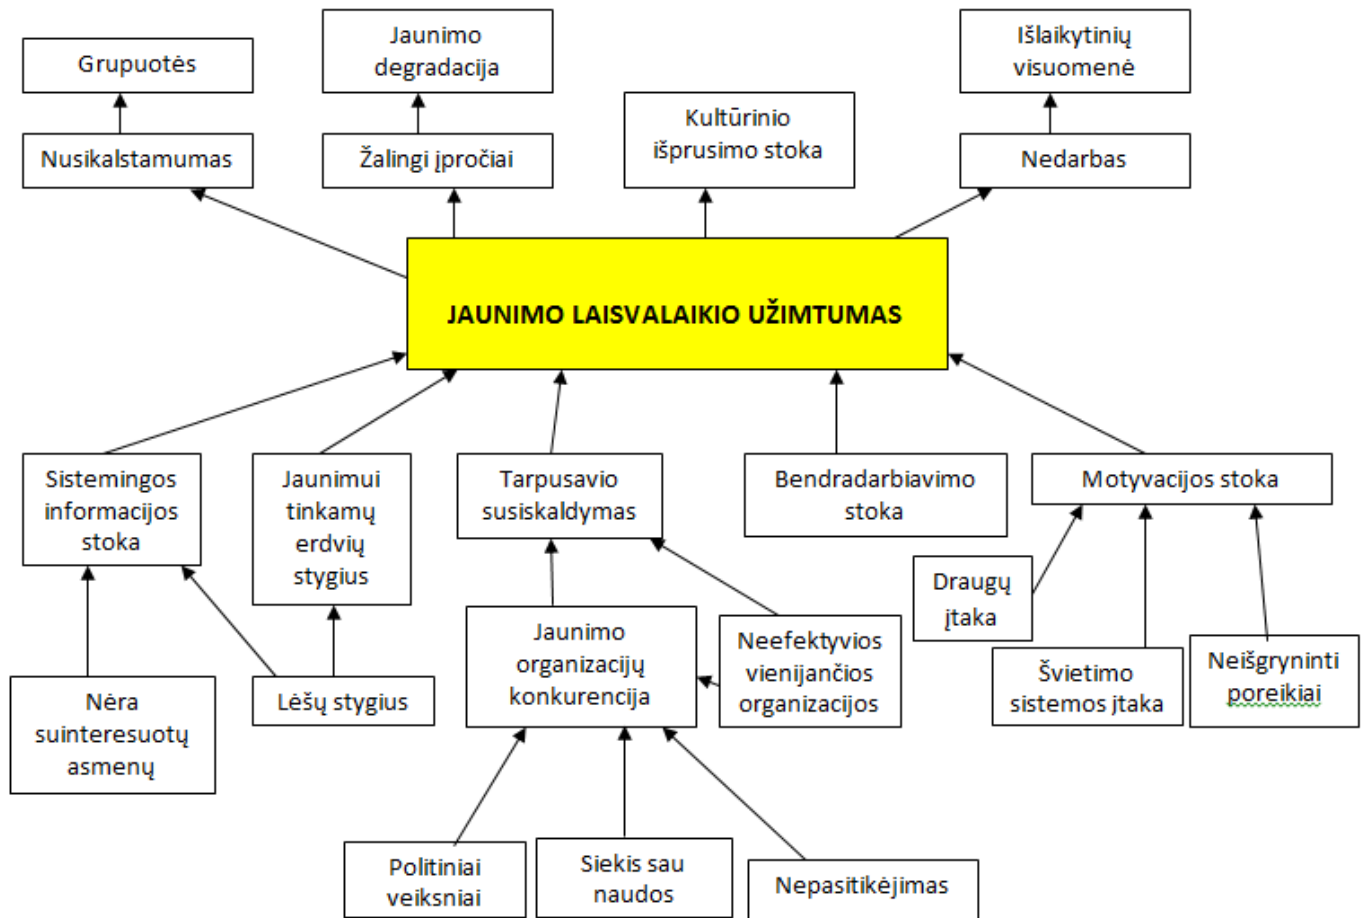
Grupuotės

Jaunimo degradacija

Išlaikytinių visuomenė

Nusikalstamumas

Žalingi įpročiai

Kultūrinio išprusimo stoka

Nedarbas

JAUNIMO LAISVALAIKIO UŽIMTUMAS

Sistemingos informacijos stoka

Jaunimui tinkamų erdvių stygius

Tarpusavio susiskaldymas

Bendradarbiavimo stoka

Motyvacijos stoka

Draugų įtaka

Jaunimo organizacijų konkurencija

Neefektyvios vienijančios organizacijos

Švietimo sistemos įtaka

Neišgryninti poreikiai

Nėra suinteresuotų asmenų

Lėšų stygius

Politiniai veiksniai

Siekis sau naudos

Nepasitikėjimas